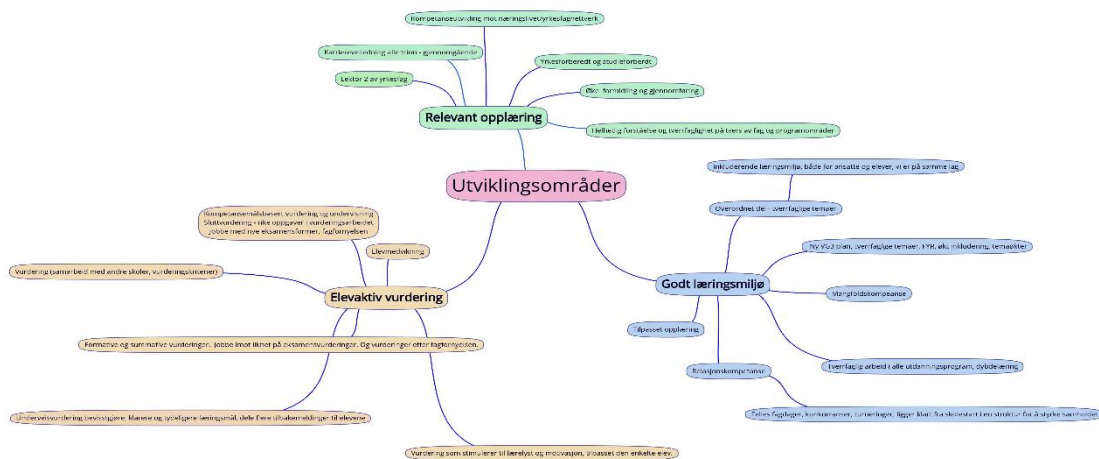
Utviklingsområder

Relevant opplæring

Kompetanseutvikling mot næringslivet/yrkesfagnettverk

Karriereveiledning alle trinn - gjennomgående

Lektor 2 av yrkesfag

Yrkesforberedt og studieforberedt

Øke formidling og gjennomføring

Helhetlig forståelse og tverrfaglighet på tvers av fag og programområder

Godt læringsmiljø

Inkluderende læringsmiljø, både for ansatte og elever, vi er på samme lag

Overordnet del - tverrfaglige temaer

Ny VGS plan, tverrfaglige temaer, FYR, økt inkludering, temabilder

Mangfoldskompetanse

Tilpasset opplæring

Relasjonskompetanse

Tverrfaglig arbeid i alle utdanningsprogram, dybdelæring

Felles fagdager, konkurranser, turneringer, ligger klart fra skolestart i en struktur for å styrke samholdet

Elevaktiv vurdering

Kompetansemålsbasert vurdering og undervisning. Sluttvurdering - rike oppgaver i vurderingsarbeidet. Jobbe med nye eksamensformer, fagfornyelsen

Elevmedvirkning

Vurdering (samarbeid med andre skoler, vurderingskriterier)

Formative og summative vurderinger. Jobbe mot likhet på eksamensvurderinger. Og vurderinger etter fagfornyelsen.

Underveisvurdering bevisstgjøre. Klarere og tydeligere læringsmål, dele flere tilbakemeldinger til elevene

Vurdering som stimulerer til lærelyst og motivasjon, tilpasset den enkelte elev.